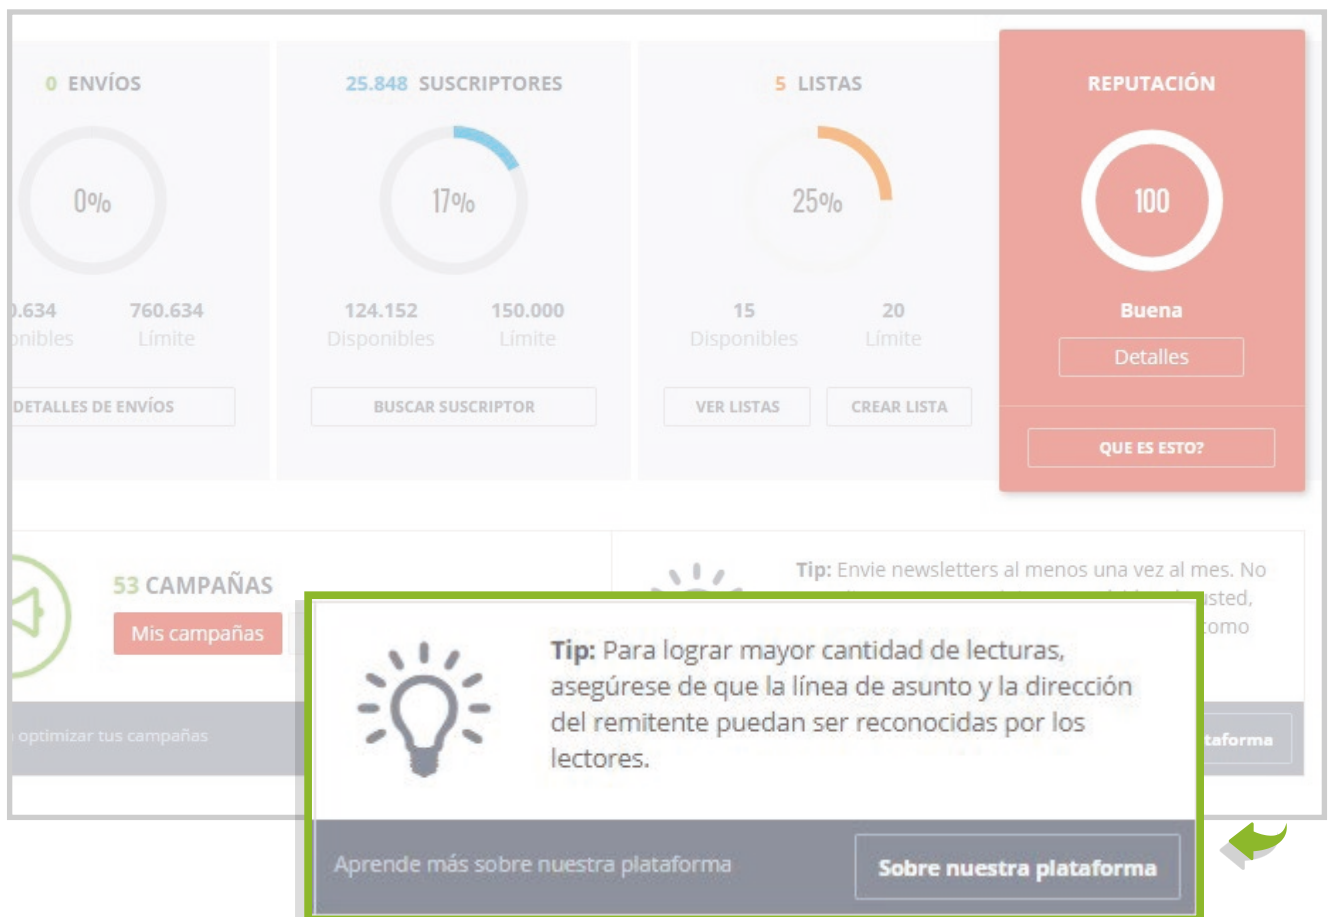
0 ENVÍOS

0%

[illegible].634 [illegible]nibles

760.634 Límite

DETALLES DE ENVÍOS

25.848 SUSCRIPTORES

17%

124.152 Disponibles

150.000 Límite

BUSCAR SUSCRIPTOR

5 LISTAS

25%

15 Disponibles

20 Límite

VER LISTAS

CREAR LISTA

REPUTACIÓN

100

Buena

Detalles

QUE ES ESTO?

53 CAMPAÑAS

Mis campañas

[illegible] optimizar tus campañas

Tip: Envie newsletters al menos una vez al mes. No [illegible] usted, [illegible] como

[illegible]taforma

Tip: Para lograr mayor cantidad de lecturas, asegúrese de que la línea de asunto y la dirección del remitente puedan ser reconocidas por los lectores.

Aprende más sobre nuestra plataforma

Sobre nuestra plataforma